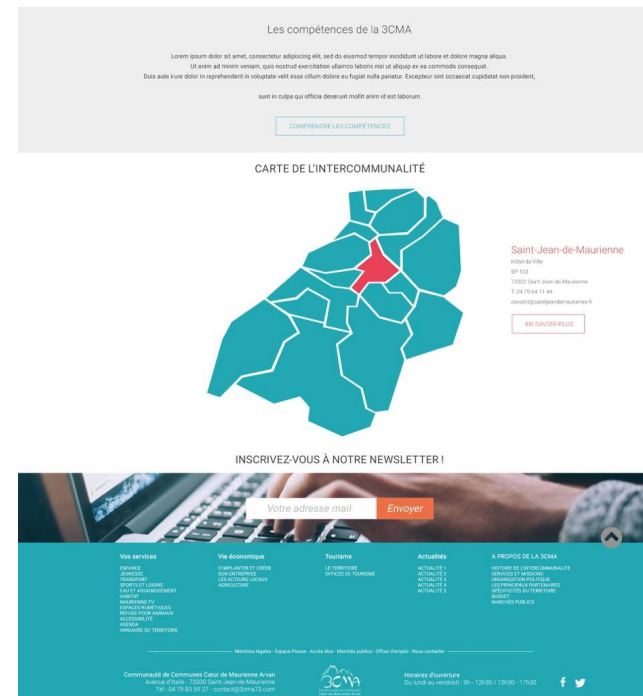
Les compétences de la 3CMA

Lorem ipsum dolor sit amet, consectetur adipiscing elit, sed do eiusmod tempor incididunt ut labore et dolore magna aliqua. Ut enim ad minim veniam, quis nostrud exercitation ullamco laboris nisi ut aliquip ex ea commodo consequat. Duis aute irure dolor in reprehenderit in voluptate velit esse cillum dolore eu fugiat nulla pariatur. Excepteur sint occaecat cupidatat non proident,

sunt in culpa qui officia deserunt mollit anim id est laborum.

COMPRENDRE LES COMPÉTENCES

CARTE DE L'INTERCOMMUNALITÉ

Saint-Jean-de-Maurienne
Hôtel de Ville
BP 103
73302 Saint Jean-de-Maurienne
T. 04 79 64 11 44
contact@saintjeandemaurienne.fr

EN SAVOIR PLUS

INSCRIVEZ-VOUS À NOTRE NEWSLETTER !

Votre adresse mail
Envoyer

Vos services
ENFANCE
JEUNESSE
TRANSPORT
SPORTS ET LOISIRS
EAU ET ASSAINISSEMENT
HABITAT
MAURIENNE TV
ESPACES NUMÉRIQUES
REFUGE POUR ANIMAUX
ACCESSIBILITÉ
AGENDA
ANNUAIRE DU TERRITOIRE

Vie économique
S'IMPLANTER ET CRÉER SON ENTREPRISE
LES ACTEURS LOCAUX
AGRICULTURE

Tourisme
LE TERRITOIRE
OFFICES DE TOURISME

Actualités
ACTUALITÉ 1
ACTUALITÉ 2
ACTUALITÉ 3
ACTUALITÉ 4
ACTUALITÉ 5

A PROPOS DE LA 3CMA
HISTOIRE DE L'INTERCOMMUNALITÉ
SERVICES ET MISSIONS
ORGANISATION POLITIQUE
LES PRINCIPAUX PARTENAIRES
SPÉCIFICITÉS DU TERRITOIRE
BUDGET
MARCHÉS PUBLICS

Mentions légales - Espace Presse - Accès élus - Marchés publics - Offres d'emploi - Nous contacter

Communauté de Communes Cœur de Maurienne Arvan
Avenue d'Italie - 73300 Saint-Jean-de-Maurienne
Tél : 04 79 83 59 27 - contact@3cma73.com

3CMA

Horaires d'ouverture
Du lundi au vendredi : 9h - 12h30 / 13h30 - 17h30